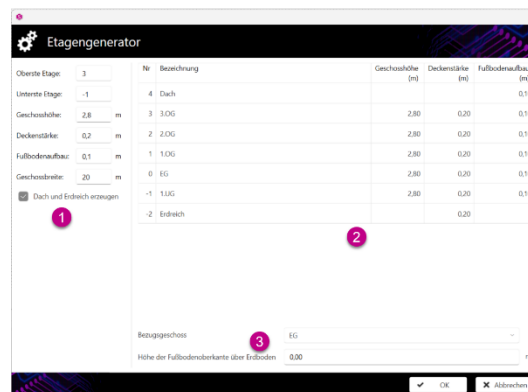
Etagengenerator

Oberste Etage: 3
Unterste Etage: -1
Geschosshöhe: 2,8 m
Deckenstärke: 0,2 m
Fußbodenaufbau: 0,1 m
Geschossbreite: 20 m
Dach und Erdreich erzeugen

1

| Nr | Bezeichnung | Geschosshöhe (m) | Deckenstärke (m) | Fußbodenaufbau |
|---|---|---|---|---|
| 4 | Dach | | | 0,1 |
| 3 | 3.OG | 2,80 | 0,20 | 0,1 |
| 2 | 2.OG | 2,80 | 0,20 | 0,1 |
| 1 | 1.OG | 2,80 | 0,20 | 0,1 |
| 0 | EG | 2,80 | 0,20 | 0,1 |
| -1 | 1.UG | 2,80 | 0,20 | 0,1 |
| -2 | Erdreich | | 0,20 | |

2

Bezugsgeschoss EG
3
Höhe der Fußbodenoberkante über Erdboden 0,00

OK
Abbrechen